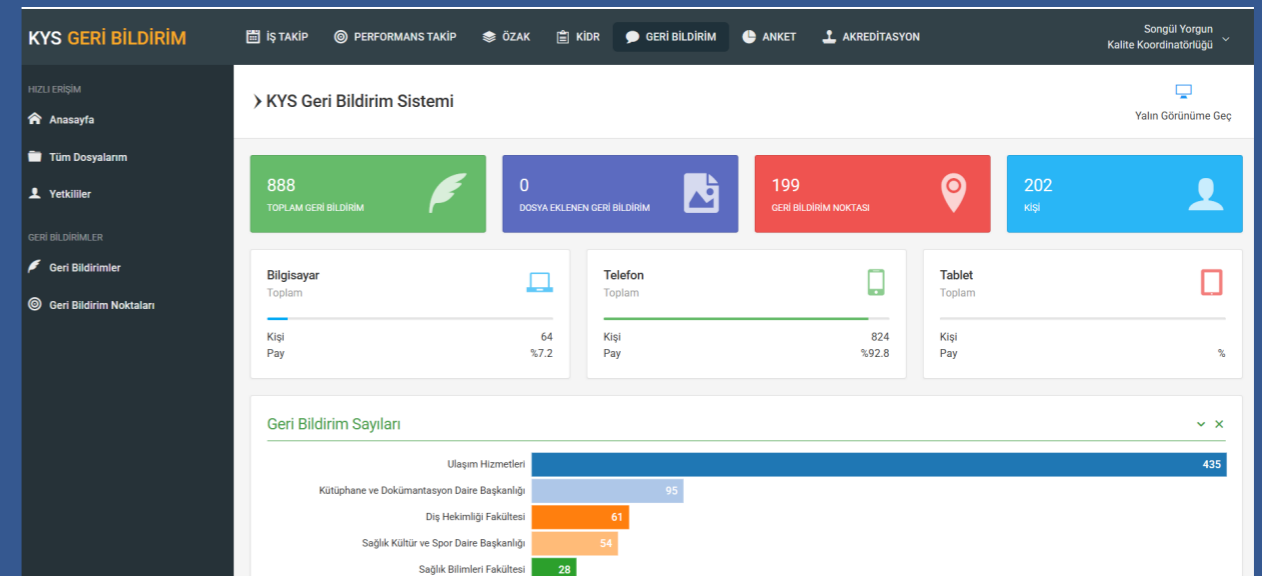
KYS GERİ BİLDİRİM

İŞ TAKİP
PERFORMANS TAKİP
ÖZAK
KİDR
GERİ BİLDİRİM
ANKET
AKREDİTASYON

Songül Yorgun
Kalite Koordinatörlüğü

HIZLI ERİŞİM
Anasayfa
Tüm Dosyalarım
Yetkililer

GERİ BİLDİRİMLER
Geri Bildirimler
Geri Bildirim Noktaları

› KYS Geri Bildirim Sistemi

Yalın Görünüme Geç

888
TOPLAM GERİ BİLDİRİM

0
DOSYA EKLENEN GERİ BİLDİRİM

199
GERİ BİLDİRİM NOKTASI

202
KİŞİ

Bilgisayar
Toplam
Kişi 64
Pay %7.2

Telefon
Toplam
Kişi 824
Pay %92.8

Tablet
Toplam
Kişi
Pay %

Geri Bildirim Sayıları

| | |
|---|---|
| Ulaşım Hizmetleri | 435 |
| Kütüphane ve Dokümantasyon Daire Başkanlığı | 95 |
| Diş Hekimliği Fakültesi | 61 |
| Sağlık Kültür ve Spor Daire Başkanlığı | 54 |
| Sağlık Bilimleri Fakültesi | 28 |